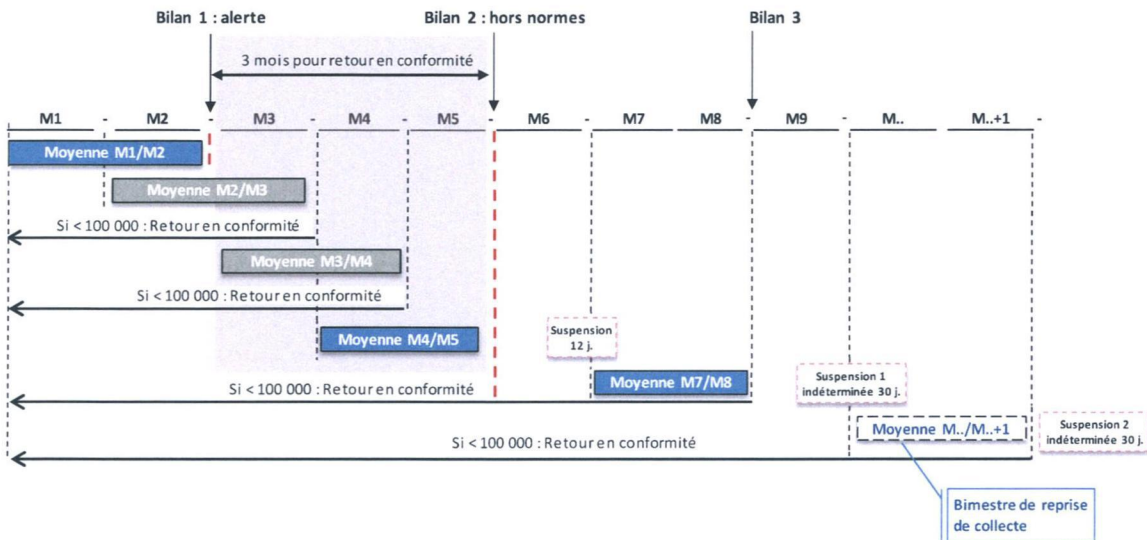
Bilan 1 : alerte

Bilan 2 : hors normes

Bilan 3

3 mois pour retour en conformité

M1 - M2 - M3 - M4 - M5 - M6 - M7 M8 - M9 - M.. M..+1 -

Moyenne M1/M2

Moyenne M2/M3

Si < 100 000 : Retour en conformité

Moyenne M3/M4

Si < 100 000 : Retour en conformité

Moyenne M4/M5

Suspension 12 j.

Moyenne M7/M8

Si < 100 000 : Retour en conformité

Suspension 1 indéterminée 30 j.

Moyenne M../M..+1

Suspension 2 indéterminée 30 j.

Si < 100 000 : Retour en conformité

Bimestre de reprise de collecte